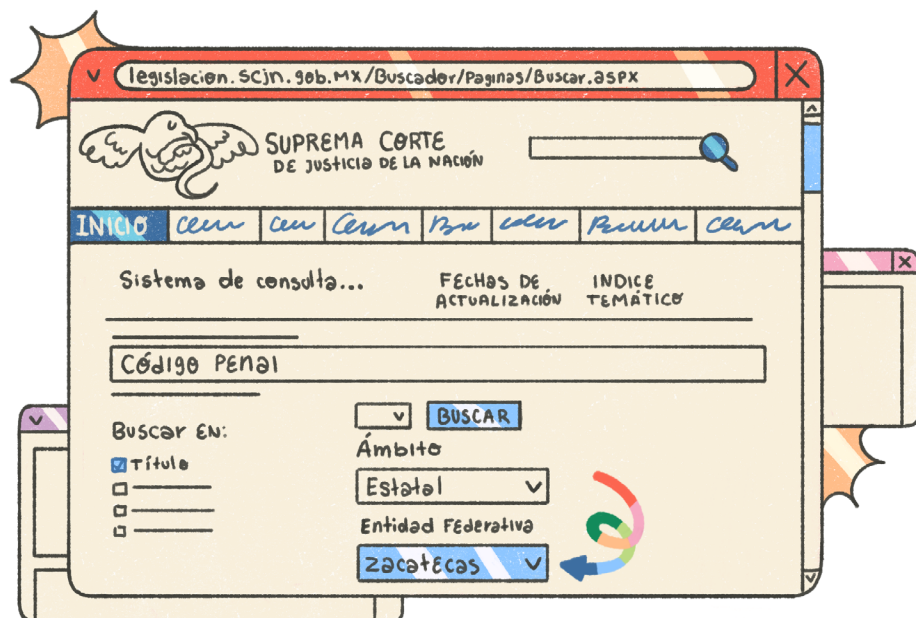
legislacion.scjn.gob.MX/Buscador/Paginas/Buscar.aspx

SUPREMA CORTE DE JUSTICIA DE LA NACIÓN

INICIO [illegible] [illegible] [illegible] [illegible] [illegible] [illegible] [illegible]

Sistema de consulta...

FECHAS DE ACTUALIZACIÓN

INDICE TEMÁTICO

Código Penal

BUSCAR

Buscar EN:

Título

Ámbito

Estatal

Entidad Federativa

Zacatecas